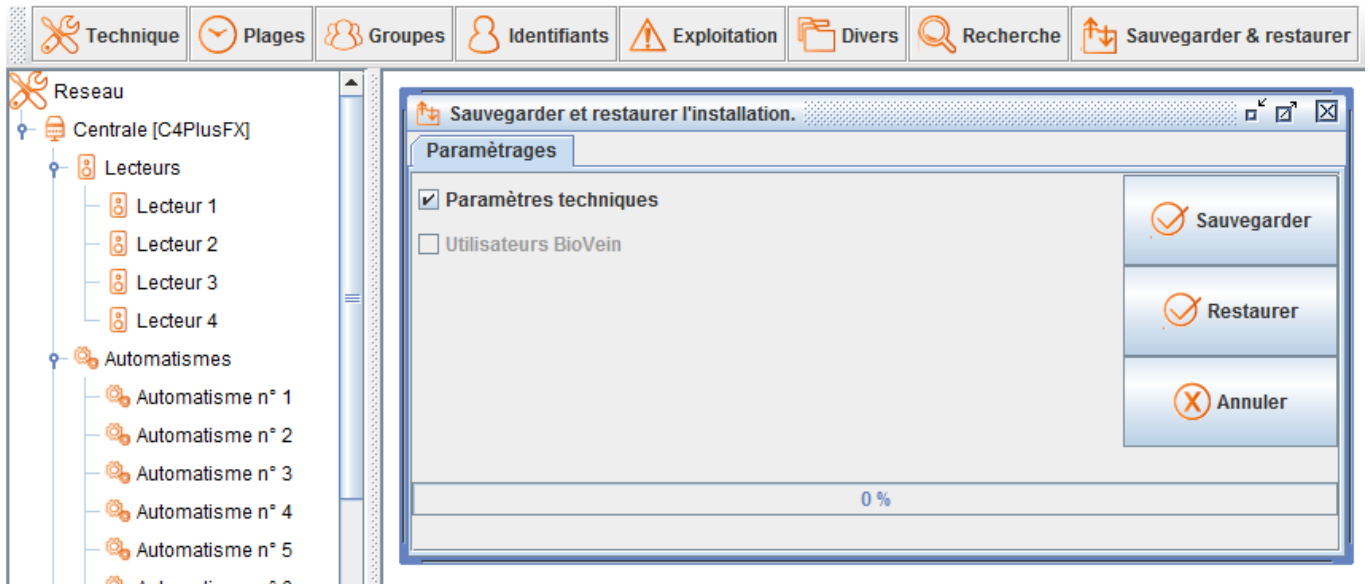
Technique Plages Groupes Identifiants Exploitation Divers Recherche Sauvegarder & restaurer

Reseau
Centrale [C4PlusFX]
Lecteurs
Lecteur 1
Lecteur 2
Lecteur 3
Lecteur 4
Automatismes
Automatisme n° 1
Automatisme n° 2
Automatisme n° 3
Automatisme n° 4
Automatisme n° 5
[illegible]

Sauvegarder et restaurer l'installation.
Paramètrages
Paramètres techniques
Utilisateurs BioVein
Sauvegarder
Restaurer
Annuler
0 %